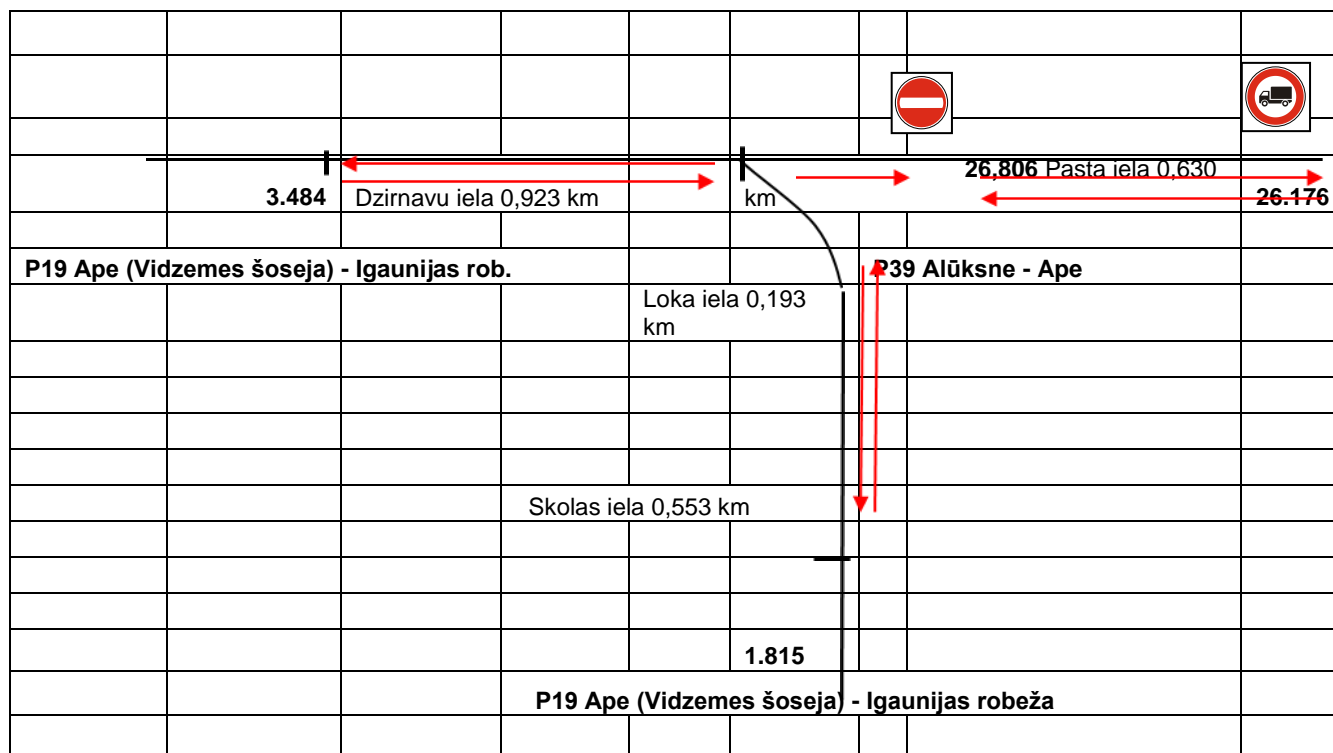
26,806 Pasta iela 0,630

3.484 Dzirnavu iela 0,923 km

km

26.176

P19 Ape (Vidzemes šoseja) - Igaunijas rob.

P39 Alūksne - Ape

Loka iela 0,193 km

Skolas iela 0,553 km

1.815

P19 Ape (Vidzemes šoseja) - Igaunijas robeža